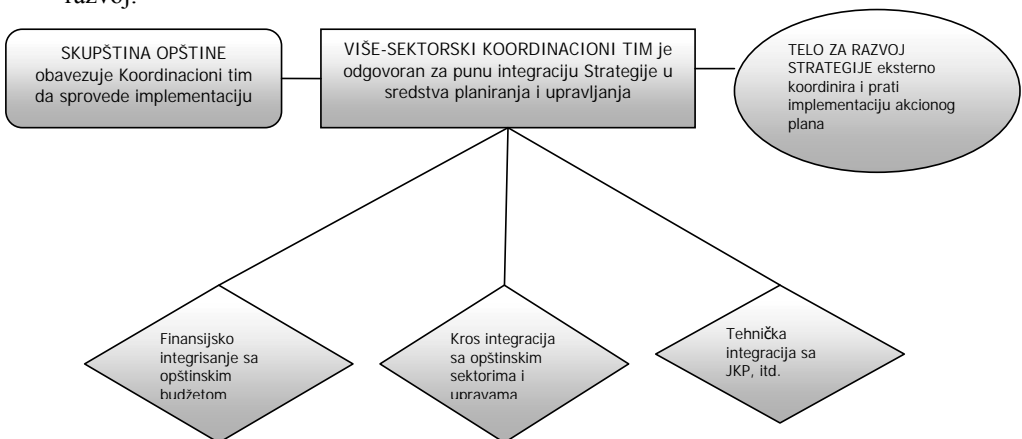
razvoj.

SKUPŠTINA OPŠTINE obavezuje Koordinacioni tim da sprovede implementaciju

VIŠE-SEKTORSKI KOORDINACIONI TIM je odgovoran za punu integraciju Strategije u sredstva planiranja i upravljanja

TELO ZA RAZVOJ STRATEGIJE eksterno koordinira i prati implementaciju akcionog plana

Finansijsko integrisanje sa opštinskim budžetom

Kros integracija sa opštinskim sektorima i upravama

Tehnička integracija sa JKP, itd.